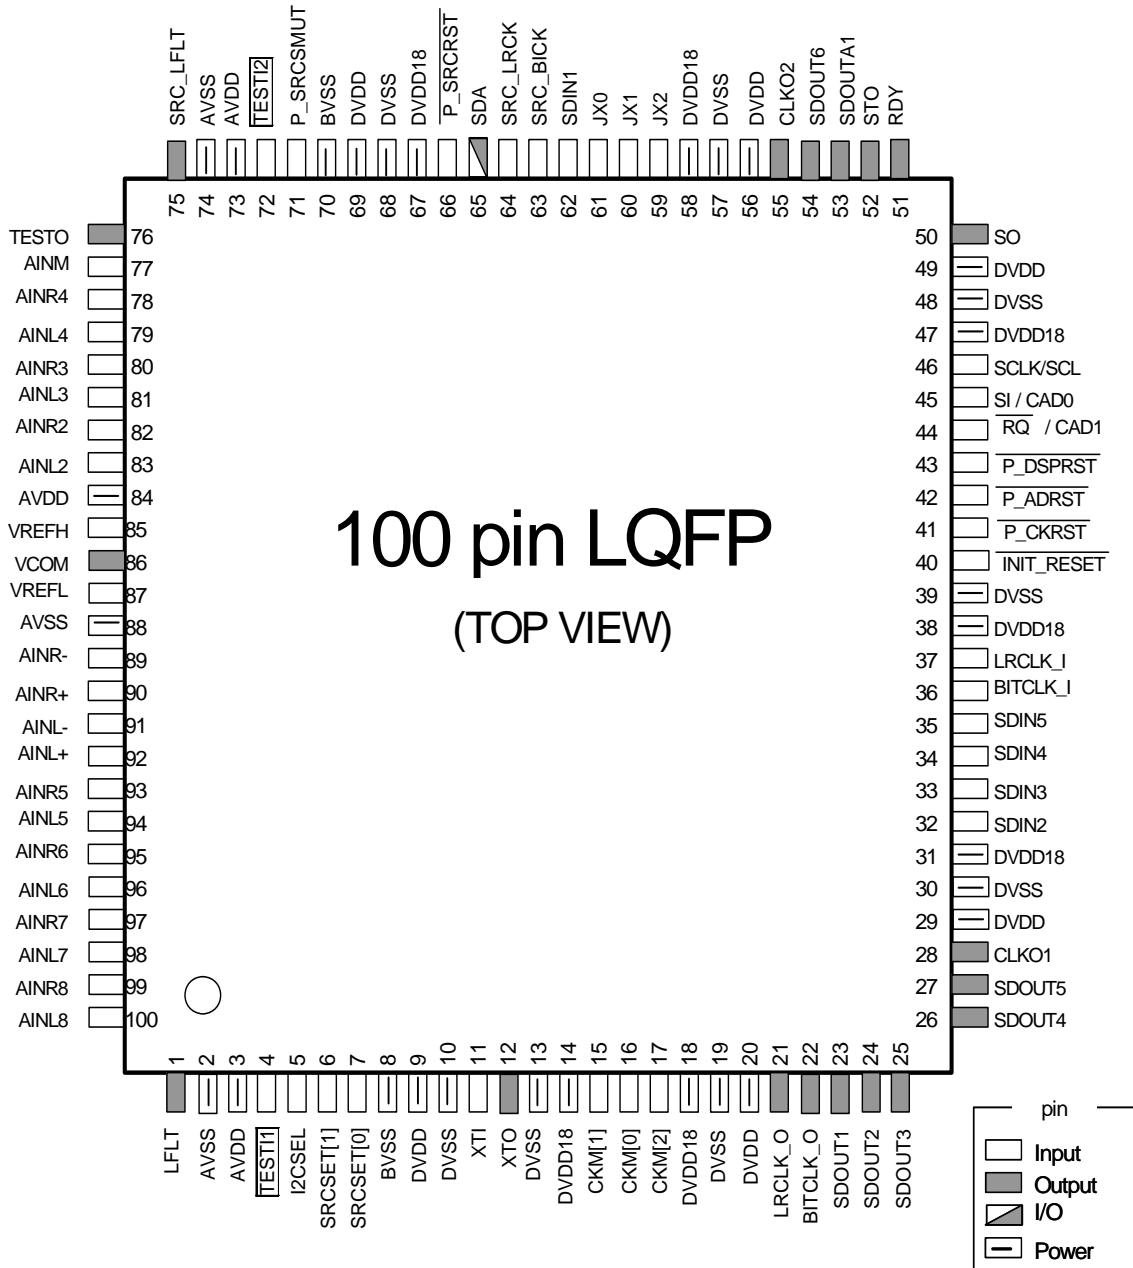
SRC_LFLT
AVSS
AVDD
TEST2
P_SRCSMUT
BVSS
DVDD
DVSS
DVDD18
P_SRCRST
SDA
SRC_LRCK
SRC_BICK
SDIN1
JX0
JX1
JX2
DVDD18
DVSS
DVDD
CLKO2
SDOUT6
SDOUTA1
STO
RDY

75 74 73 72 71 70 69 68 67 66 65 64 63 62 61 60 59 58 57 56 55 54 53 52 51

TESTO 76
AINM 77
AINR4 78
AINL4 79
AINR3 80
AINL3 81
AINR2 82
AINL2 83
AVDD 84
VREFH 85
VCOM 86
VREFL 87
AVSS 88
AINR- 89
AINR+ 90
AINL- 91
AINL+ 92
AINR5 93
AINL5 94
AINR6 95
AINL6 96
AINR7 97
AINL7 98
AINR8 99
AINL8 100

50 SO
49 DVDD
48 DVSS
47 DVDD18
46 SCLK/SCL
45 SI / CAD0
44 RQ / CAD1
43 P_DSPRST
42 P_ADRST
41 P_CKRST
40 INIT_RESET
39 DVSS
38 DVDD18
37 LRCLK_I
36 BITCLK_I
35 SDIN5
34 SDIN4
33 SDIN3
32 SDIN2
31 DVDD18
30 DVSS
29 DVDD
28 CLKO1
27 SDOUT5
26 SDOUT4

100 pin LQFP

(TOP VIEW)

1 2 3 4 5 6 7 8 9 10 11 12 13 14 15 16 17 18 19 20 21 22 23 24 25

LFLT
AVSS
AVDD
TEST1
I2CSEL
SRCSET[1]
SRCSET[0]
BVSS
DVDD
DVSS
XTI
XTO
DVSS
DVDD18
CKM[1]
CKM[0]
CKM[2]
DVDD18
DVSS
DVDD
LRCLK_O
BITCLK_O
SDOUT1
SDOUT2
SDOUT3

pin
Input
Output
I/O
Power